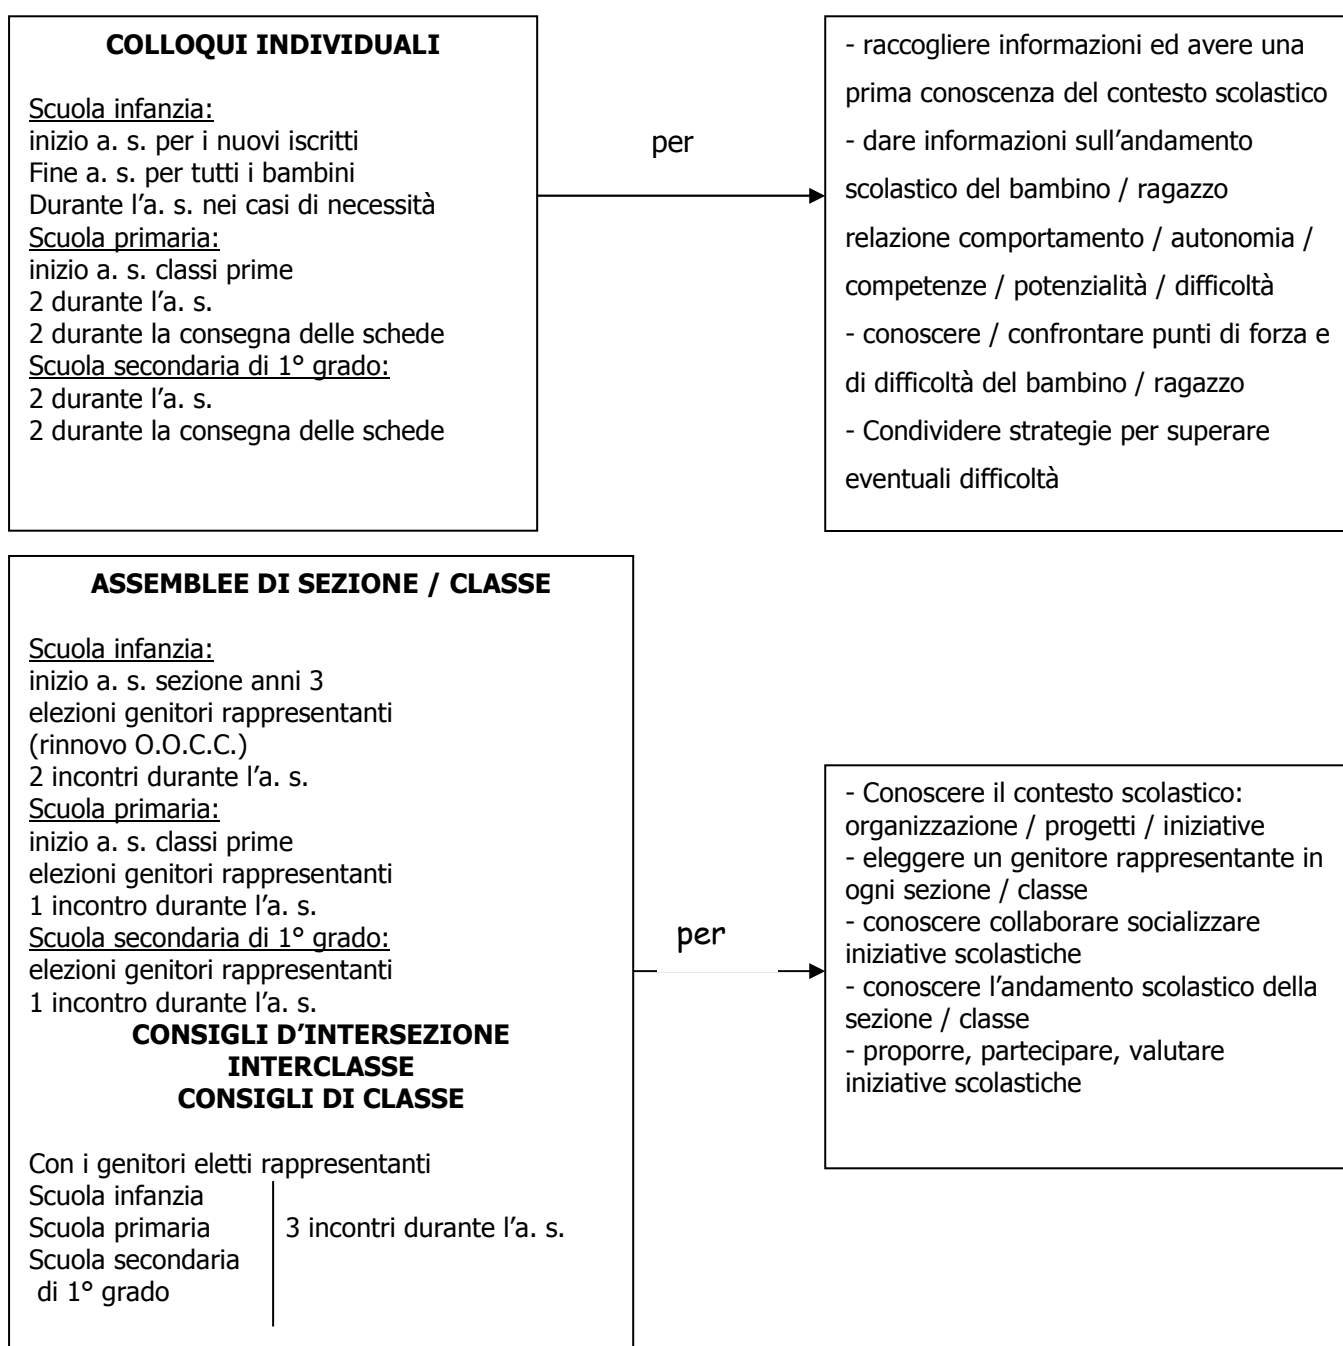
**COLLOQUI INDIVIDUALI**

Scuola infanzia:
inizio a. s. per i nuovi iscritti
Fine a. s. per tutti i bambini
Durante l'a. s. nei casi di necessità
Scuola primaria:
inizio a. s. classi prime
2 durante l'a. s.
2 durante la consegna delle schede
Scuola secondaria di 1° grado:
2 durante l'a. s.
2 durante la consegna delle schede

per

- raccogliere informazioni ed avere una prima conoscenza del contesto scolastico
- dare informazioni sull'andamento scolastico del bambino / ragazzo relazione comportamento / autonomia / competenze / potenzialità / difficoltà
- conoscere / confrontare punti di forza e di difficoltà del bambino / ragazzo
- Condividere strategie per superare eventuali difficoltà

**ASSEMBLEE DI SEZIONE / CLASSE**

Scuola infanzia:
inizio a. s. sezione anni 3
elezioni genitori rappresentanti
(rinnovo O.O.C.C.)
2 incontri durante l'a. s.
Scuola primaria:
inizio a. s. classi prime
elezioni genitori rappresentanti
1 incontro durante l'a. s.
Scuola secondaria di 1° grado:
elezioni genitori rappresentanti
1 incontro durante l'a. s.

**CONSIGLI D'INTERSEZIONE
INTERCLASSE
CONSIGLI DI CLASSE**

Con i genitori eletti rappresentanti
Scuola infanzia
Scuola primaria
Scuola secondaria di 1° grado

3 incontri durante l'a. s.

per

- Conoscere il contesto scolastico: organizzazione / progetti / iniziative
- eleggere un genitore rappresentante in ogni sezione / classe
- conoscere collaborare socializzare iniziative scolastiche
- conoscere l'andamento scolastico della sezione / classe
- proporre, partecipare, valutare iniziative scolastiche